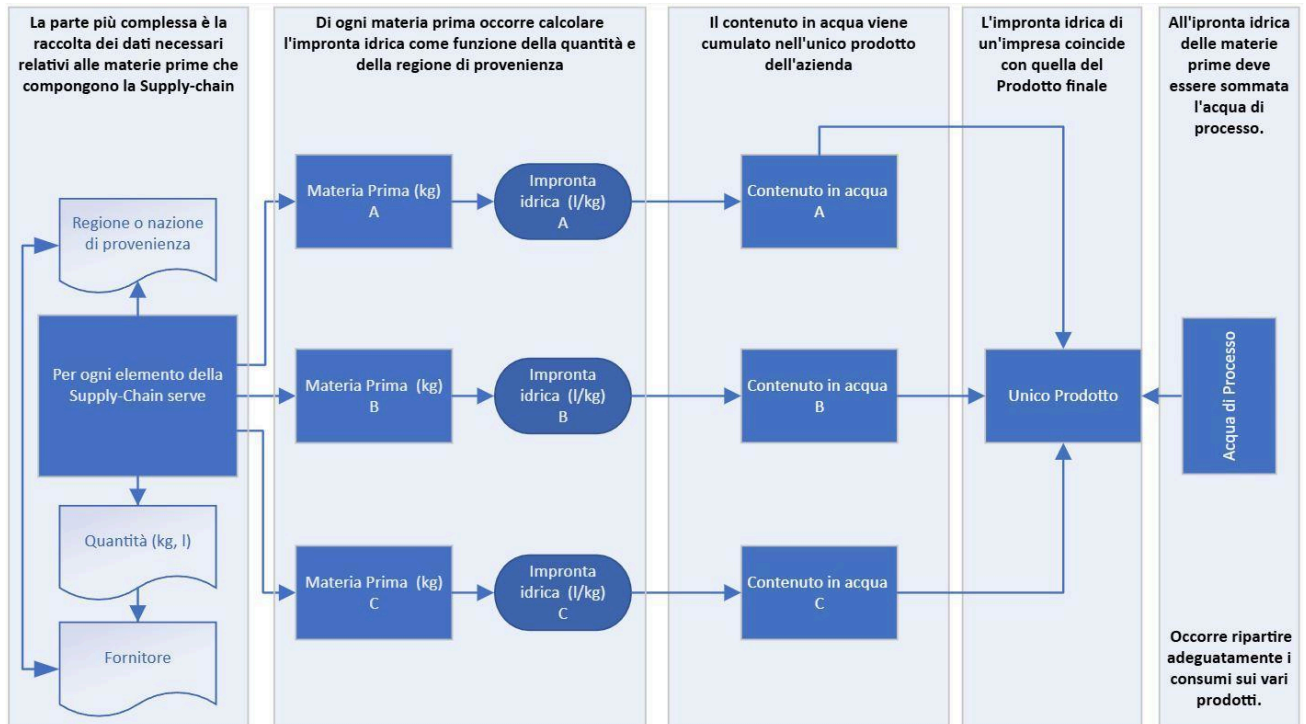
La parte più complessa è la raccolta dei dati necessari relativi alle materie prime che compongono la Supply-chain

Regione o nazione di provenienza

Per ogni elemento della Supply-Chain serve

Quantità (kg, l)

Fornitore

Di ogni materia prima occorre calcolare l'impronta idrica come funzione della quantità e della regione di provenienza

Materia Prima (kg) A

Impronta idrica (l/kg) A

Materia Prima (kg) B

Impronta idrica (l/kg) B

Materia Prima (kg) C

Impronta idrica (l/kg) C

Il contenuto in acqua viene cumulato nell'unico prodotto dell'azienda

Contenuto in acqua A

Contenuto in acqua B

Contenuto in acqua C

L'impronta idrica di un'impresa coincide con quella del Prodotto finale

Unico Prodotto

All'ipronta idrica delle materie prime deve essere sommata l'acqua di processo.

Acqua di Processo

Occorre ripartire adeguatamente i consumi sui vari prodotti.